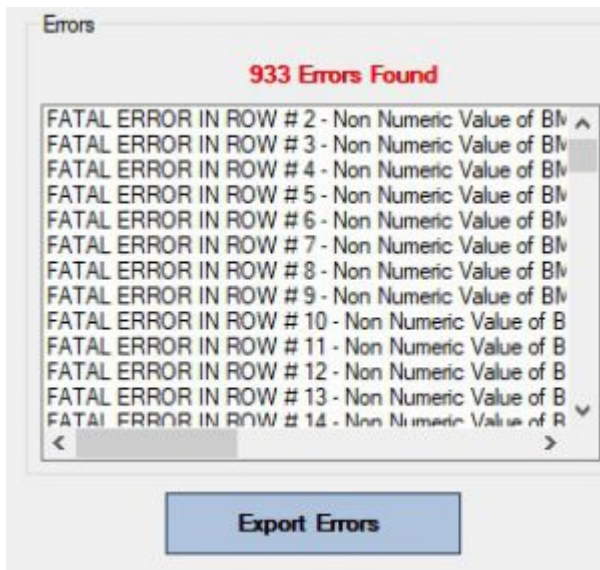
Errors

933 Errors Found

FATAL ERROR IN ROW # 2 - Non Numeric Value of BM
FATAL ERROR IN ROW # 3 - Non Numeric Value of BM
FATAL ERROR IN ROW # 4 - Non Numeric Value of BM
FATAL ERROR IN ROW # 5 - Non Numeric Value of BM
FATAL ERROR IN ROW # 6 - Non Numeric Value of BM
FATAL ERROR IN ROW # 7 - Non Numeric Value of BM
FATAL ERROR IN ROW # 8 - Non Numeric Value of BM
FATAL ERROR IN ROW # 9 - Non Numeric Value of BM
FATAL ERROR IN ROW # 10 - Non Numeric Value of B
FATAL ERROR IN ROW # 11 - Non Numeric Value of B
FATAL ERROR IN ROW # 12 - Non Numeric Value of B
FATAL ERROR IN ROW # 13 - Non Numeric Value of B
FATAL ERROR IN ROW # 14 - Non Numeric Value of B

Export Errors